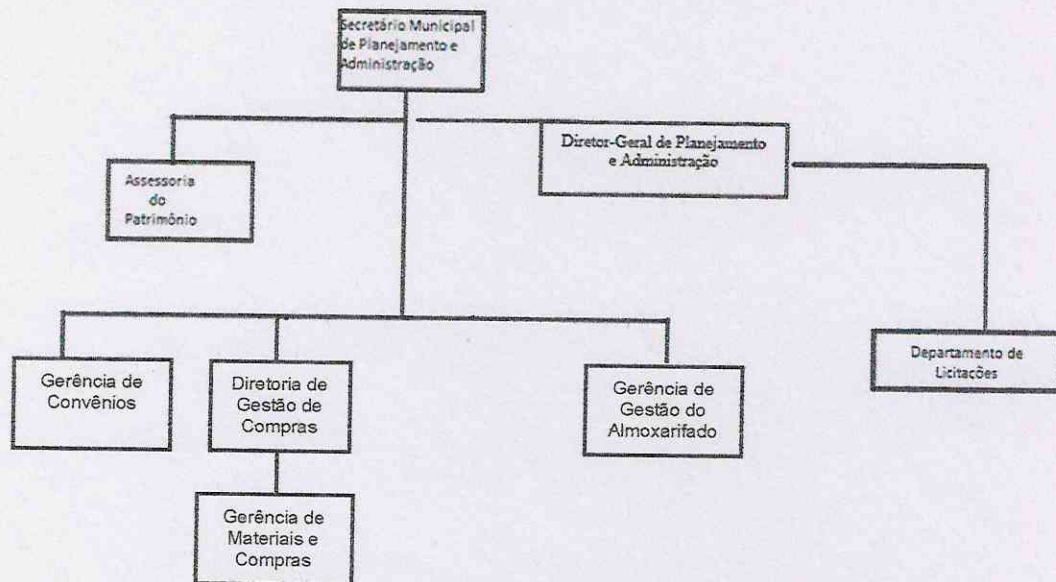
Secretário Municipal de Planejamento e Administração

Assessoria do Patrimônio

Diretor-Geral de Planejamento e Administração

Gerência de Convênios

Diretoria de Gestão de Compras

Gerência de Gestão do Almoxarifado

Departamento de Licitações

Gerência de Materiais e Compras